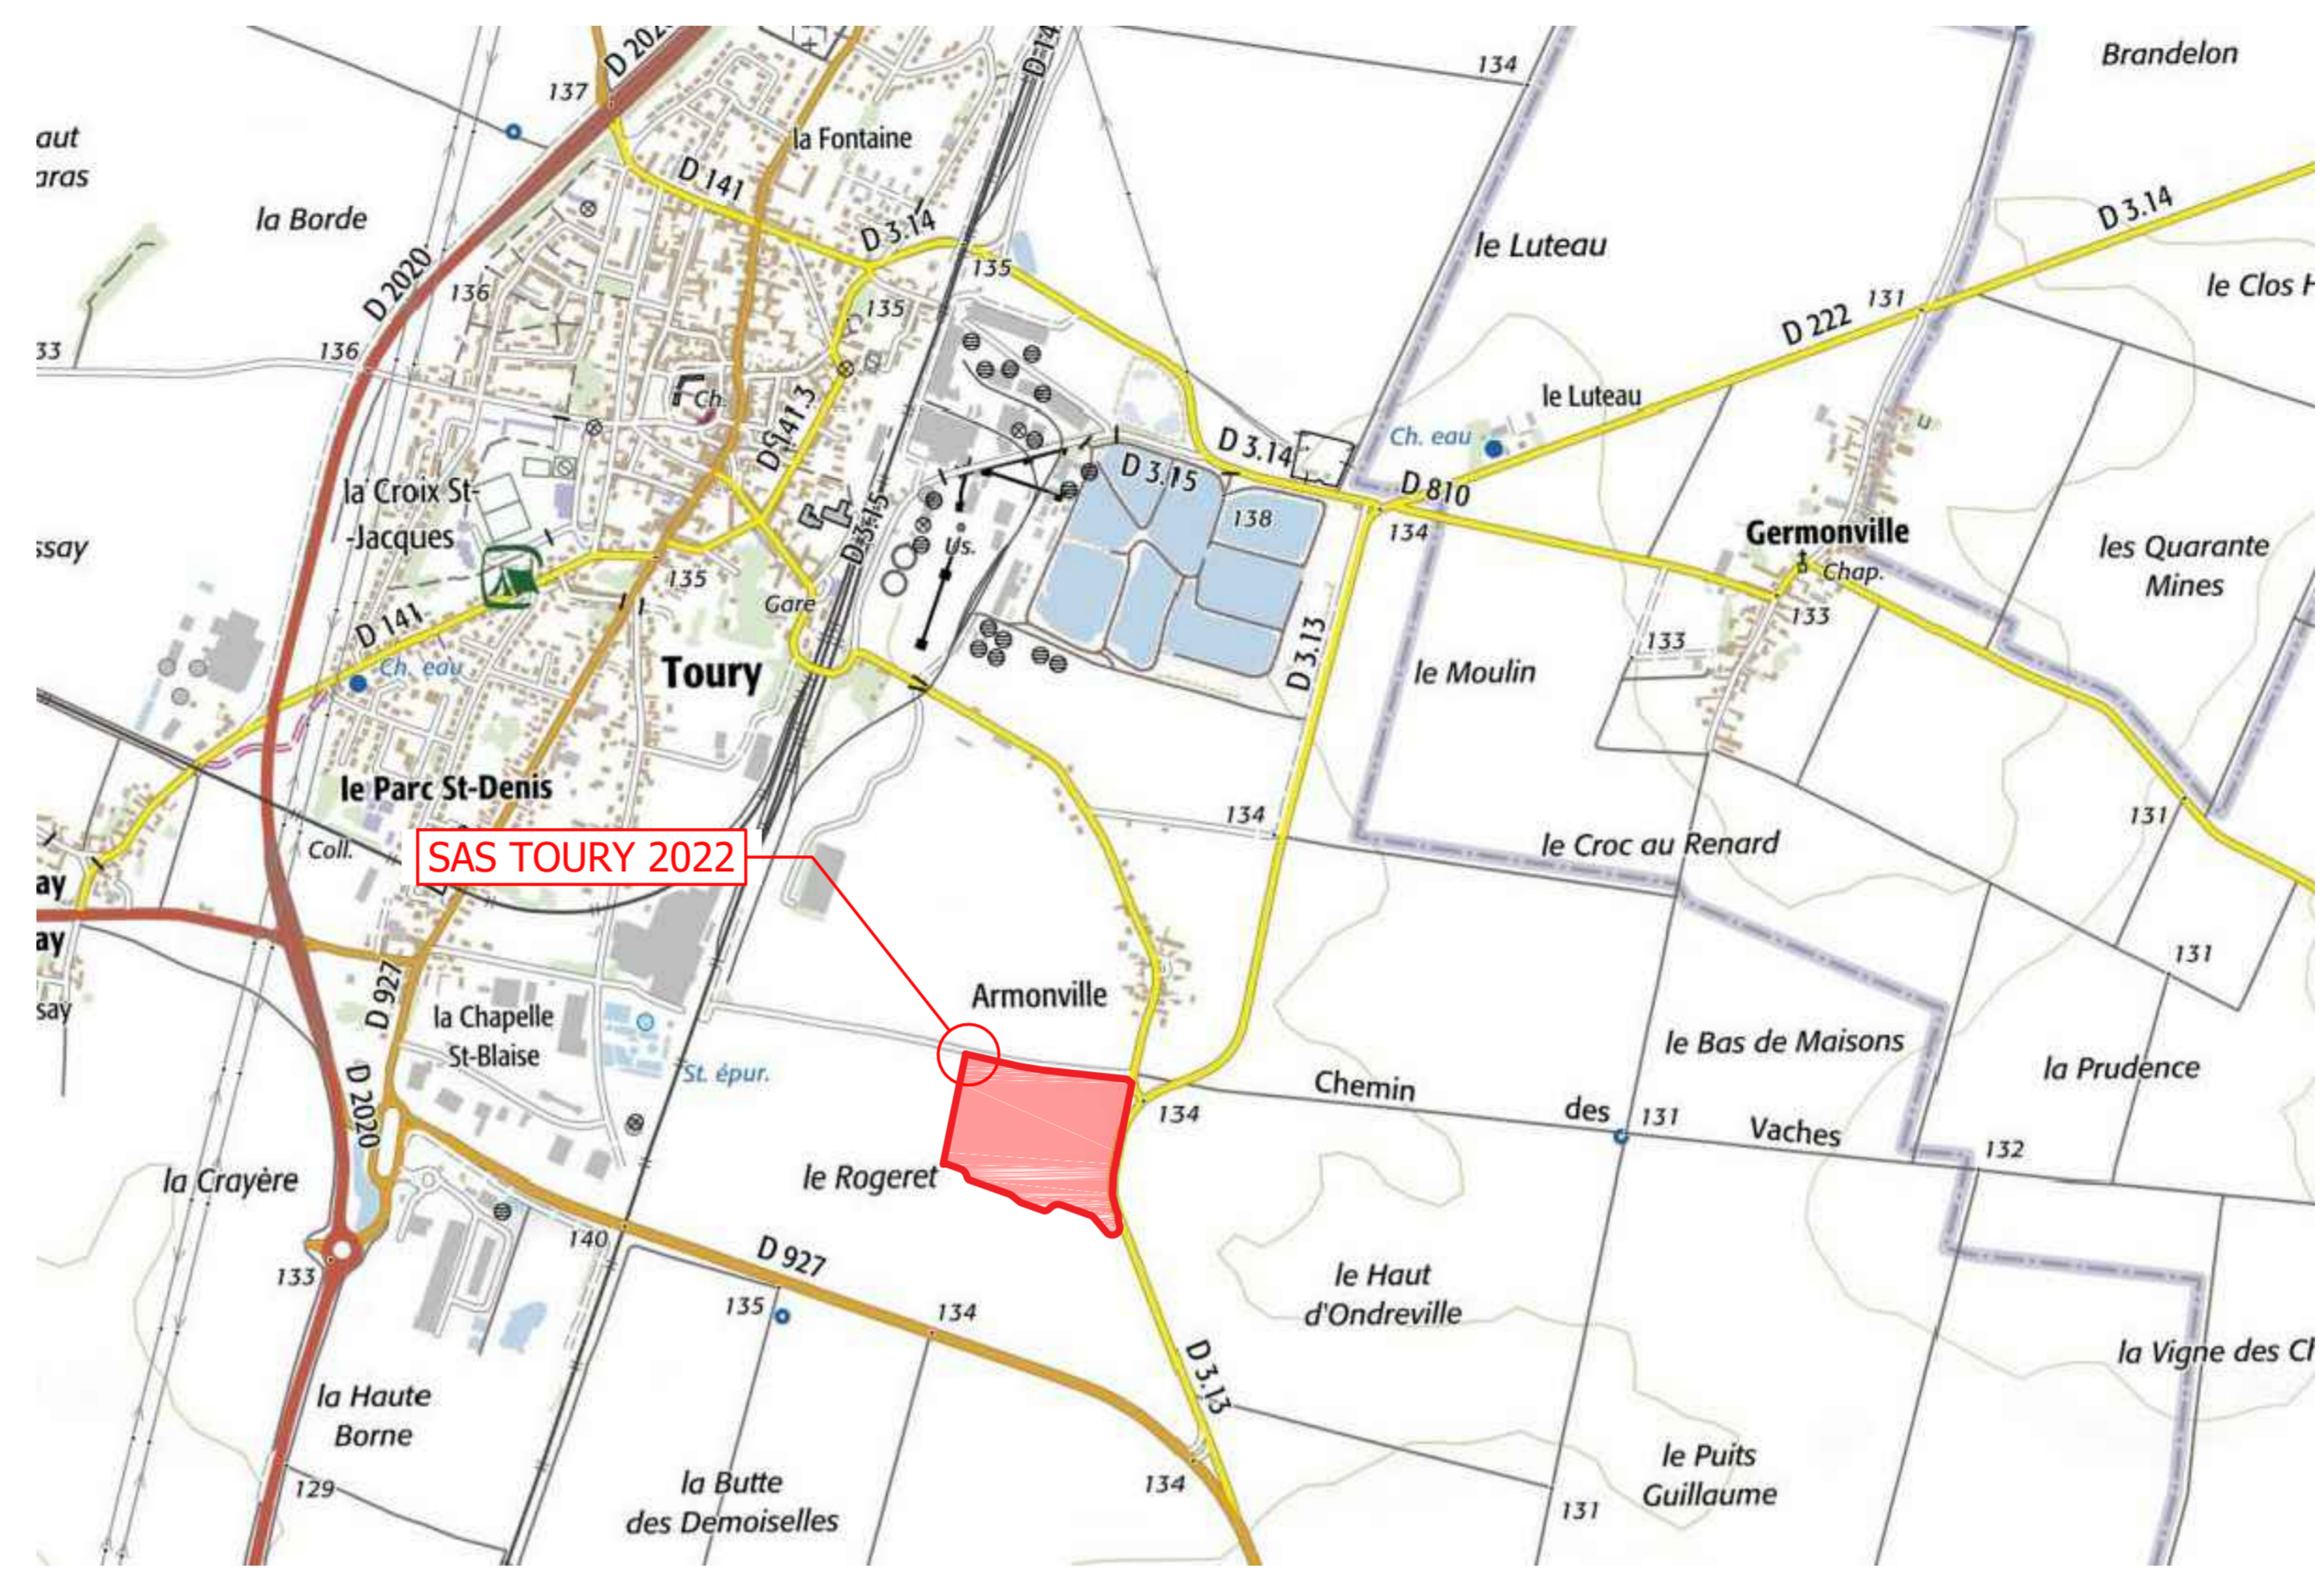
137
D 202
134
Brandelon
aut
aras
la Fontaine
D 141
la Borde
D 3.14
D 3.14
le Luteau
D 2020
135
le Clos
136
135
D 222
131
33
136
Ch.
D 141.3
le Luteau
Ch. eau
D 3.14
la Croix St-Jacques
D 3.15
D 810
138
ssay
D 3.15
134
Germonville
les Quarante Mines
Us.
Chap.
135
Gare
133
133
D 141
Ch. eau
Toury
D 3.13
le Moulin
le Parc St-Denis
134
131
le Croc au Renard
Coll.
SAS TOURY 2022
ay
ay
131
D 927
Armonville
la Chapelle St-Blaise
le Bas de Maisons
ssay
la Prudence
St. épur.
Chemin
des
131
Vaches
D 2020
134
132
la Crayère
le Rogeret
140
D 927
le Haut d'Ondreville
133
135
134
D 3.13
la Vigne des C
la Haute Borne
129
la Butte des Demoiselles
134
131
le Puits Guillaume